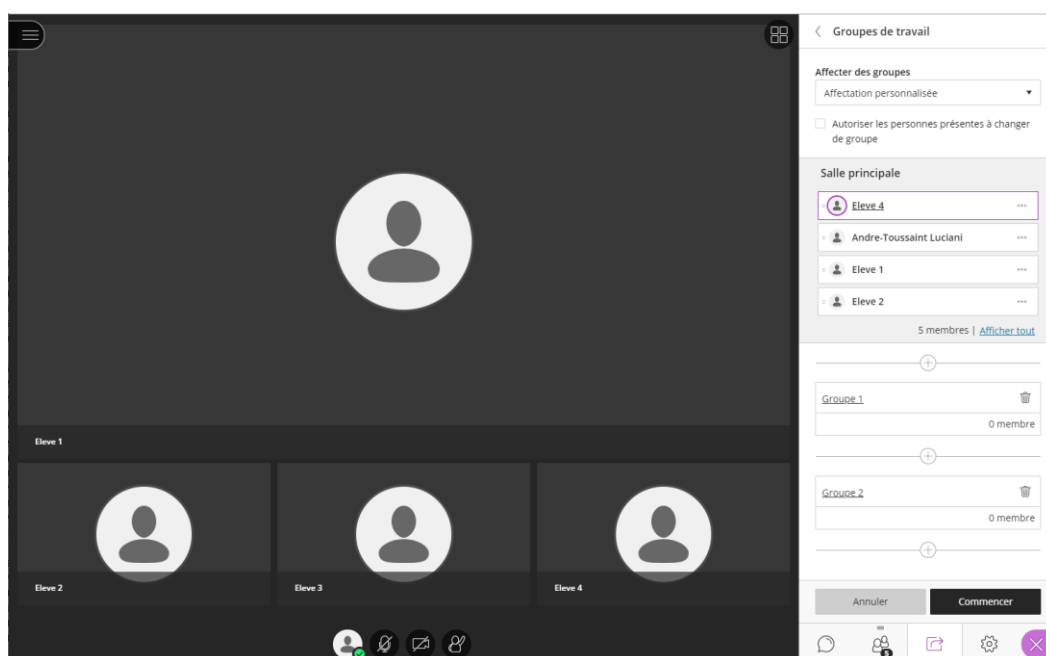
Eleve 1

Eleve 2

Eleve 3

Eleve 4

Groupes de travail

Affecter des groupes

Affectation personnalisée

Autoriser les personnes présentes à changer de groupe

Salle principale

Eleve 4

Andre-Toussaint Luciani

Eleve 1

Eleve 2

5 membres | Afficher tout

Groupe 1

0 membre

Groupe 2

0 membre

Annuler

Commencer